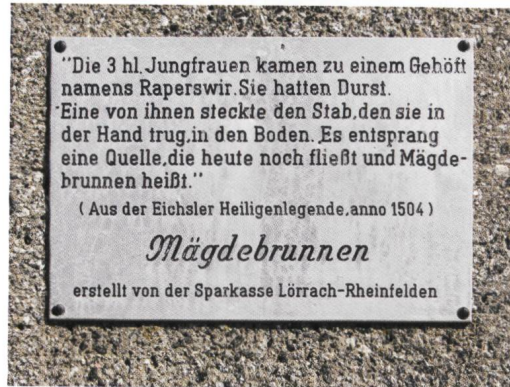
"Die 3 hl. Jungfrauen kamen zu einem Gehöft namens Raperswir. Sie hatten Durst. Eine von ihnen steckte den Stab, den sie in der Hand trug, in den Boden. Es entsprang eine Quelle, die heute noch fließt und Mägdebrunnen heißt."

( Aus der Eichsler Heiligenlegende, anno 1504 )

Mägdebrunnen

erstellt von der Sparkasse Lörrach-Rheinfelden